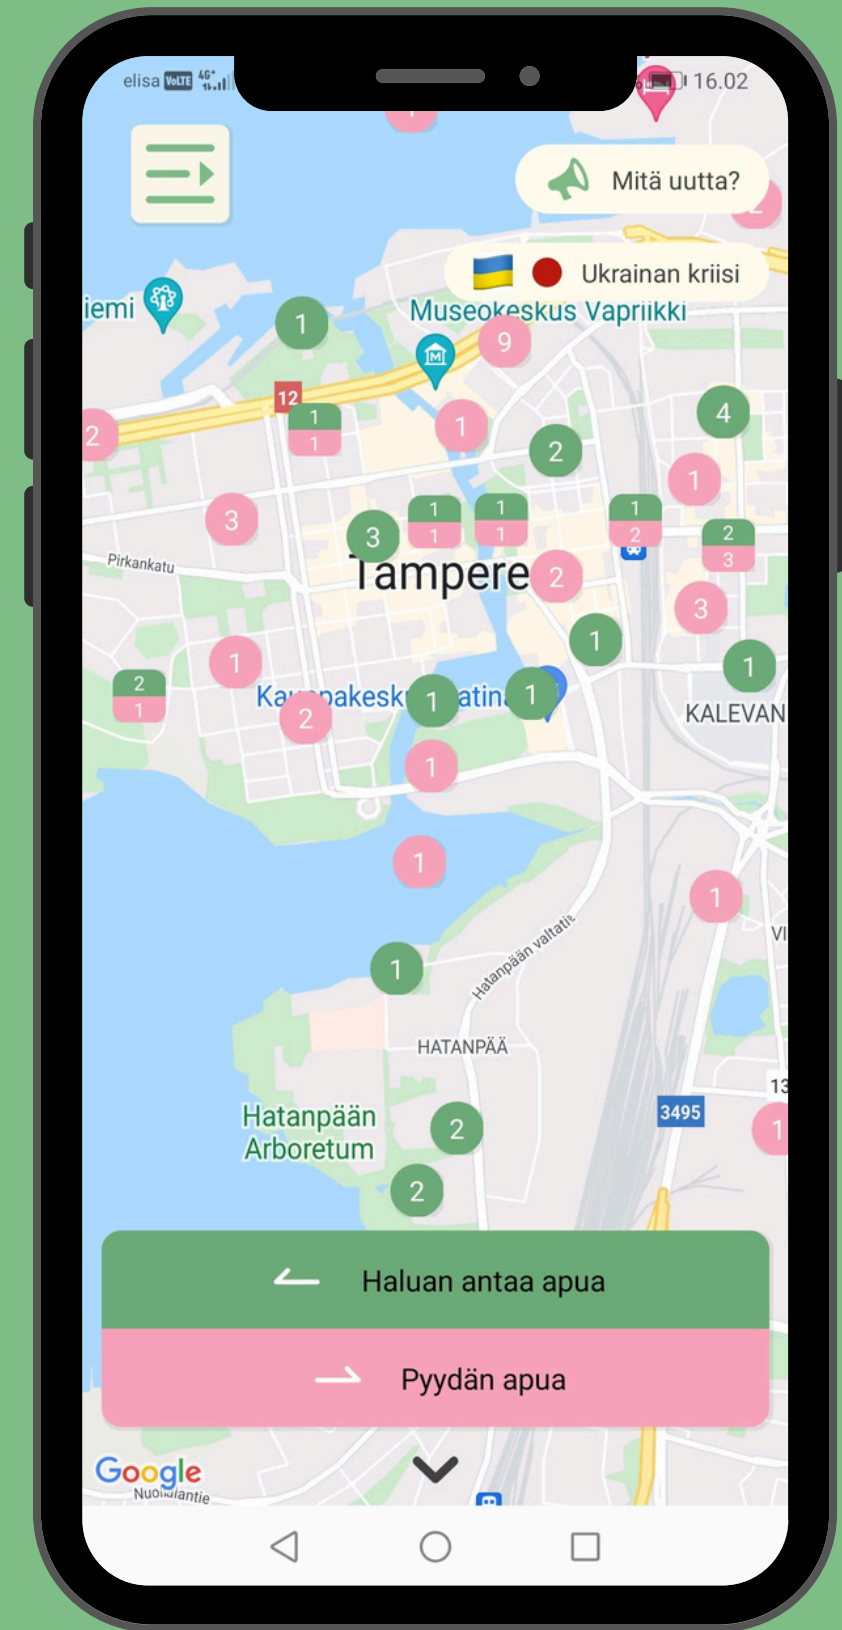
elisa VoLTE 4G+ 16.02

Mitä uutta?

Ukrainan kriisi

iemi

Museokeskus Vapriikki

9

1

12

1
1

2

1

2

4

1

3

1
1

1
1

1
2

2
3

Pirkankatu

3

Tampere

2

3

1

1

2
1

1

Kauppakeskus Ratina

2

1

1

KALEVAN

1

1

1

Hatanpään valtatie

1

VI

HATANPÄÄ

13

Hatanpään Arboretum

2

3495

1

2

Haluan antaa apua

Pyydän apua

Google

Nuolialantie